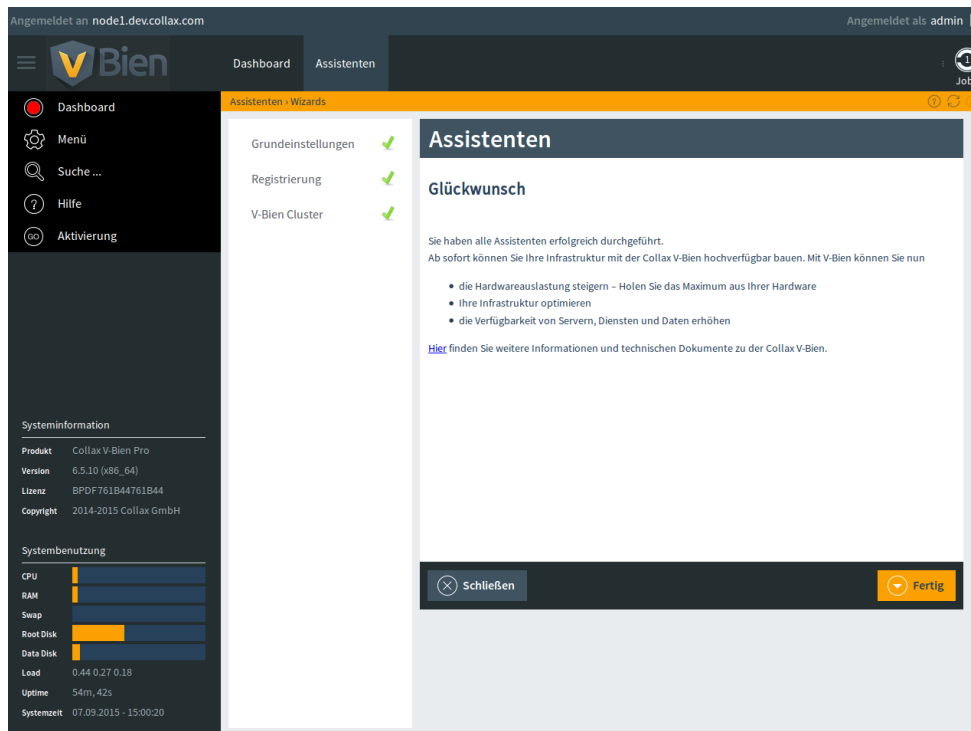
Angemeldet an node1.dev.collax.com

Angemeldet als admin

V Bien

Dashboard Assistenten

1 Job

Dashboard
Menü
Suche ...
Hilfe
Aktivierung

Assistenten › Wizards

Grundeinstellungen
Registrierung
V-Bien Cluster

Assistenten

Glückwunsch

Sie haben alle Assistenten erfolgreich durchgeführt.
Ab sofort können Sie Ihre Infrastruktur mit der Collax V-Bien hochverfügbar bauen. Mit V-Bien können Sie nun

- die Hardwareauslastung steigern – Holen Sie das Maximum aus Ihrer Hardware
- Ihre Infrastruktur optimieren
- die Verfügbarkeit von Servern, Diensten und Daten erhöhen

Hier finden Sie weitere Informationen und technischen Dokumente zu der Collax V-Bien.

Schließen

Fertig

Systeminformation

| Produkt | Collax V-Bien Pro |
|---|---|
| Version | 6.5.10 (x86_64) |
| Lizenz | BPDF761B44761B44 |
| Copyright | 2014-2015 Collax GmbH |

Systembenutzung

CPU
RAM
Swap
Root Disk
Data Disk
Load 0.44 0.27 0.18
Uptime 54m, 42s
Systemzeit 07.09.2015 - 15:00:20